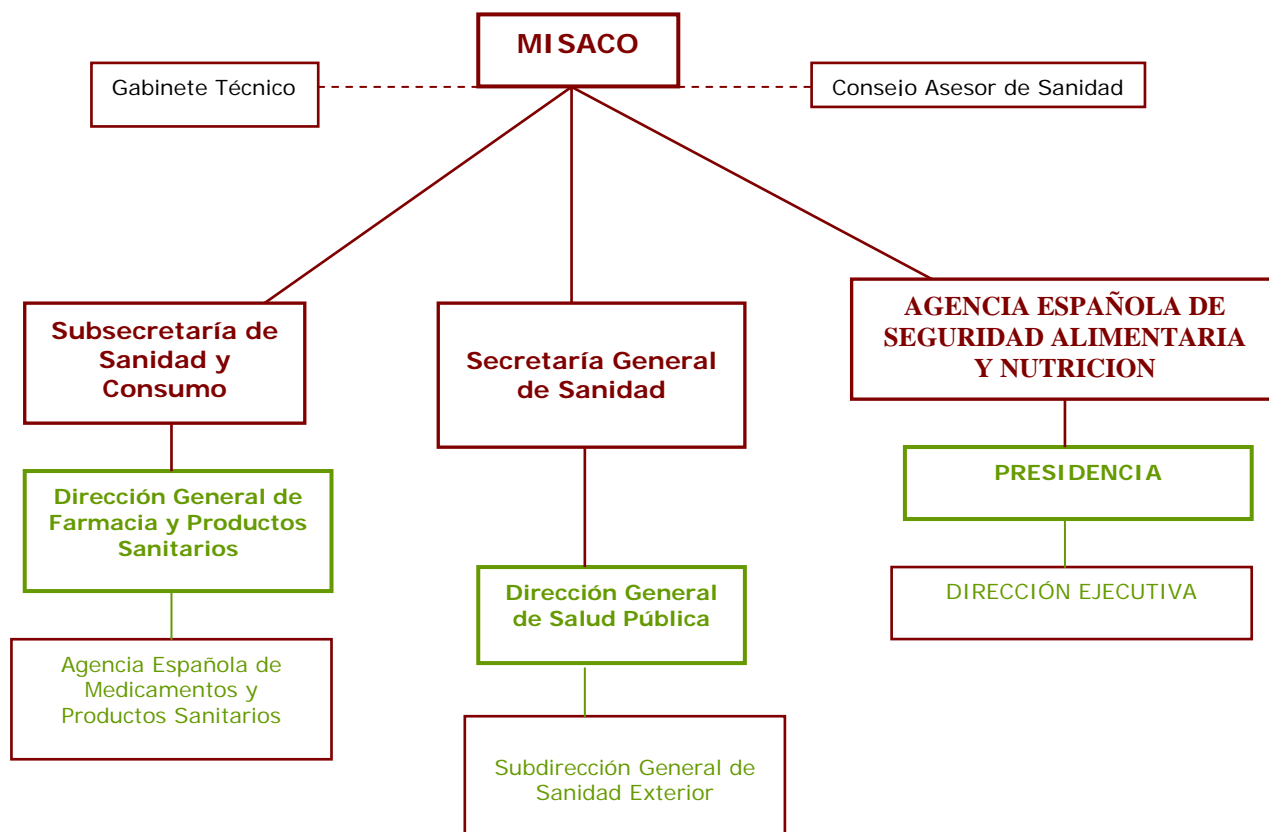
MISACO

Gabinete Técnico

Consejo Asesor de Sanidad

Subsecretaría de Sanidad y Consumo

Secretaría General de Sanidad

AGENCIA ESPAÑOLA DE SEGURIDAD ALIMENTARIA Y NUTRICION

Dirección General de Farmacia y Productos Sanitarios

Agencia Española de Medicamentos y Productos Sanitarios

Dirección General de Salud Pública

Subdirección General de Sanidad Exterior

PRESIDENCIA

DIRECCIÓN EJECUTIVA